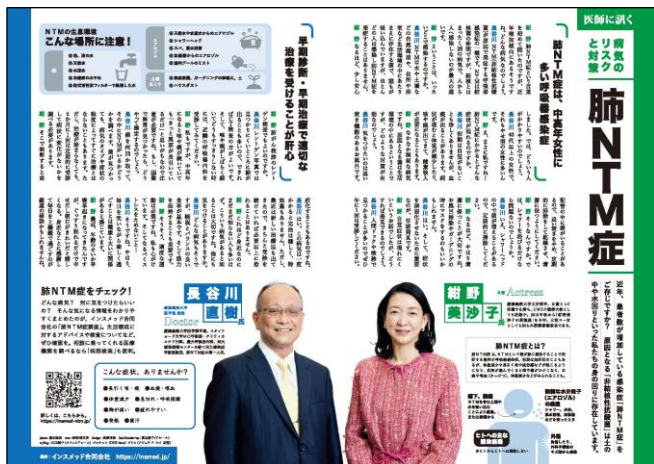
医師に訊く

病気のリスクと対策

肺NTM症

肺NTM症は、中高年女性に多い呼吸器感染症

早期診断・早期治療で適切な治療を受けることが肝心

NTMの生息環境
こんな場所に注意！

肺NTM症をチェック！

長谷川 直樹

紺野 美沙子

こんな症状、ありませんか？

インスメッド合同会社 https://insmed.jp/

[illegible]